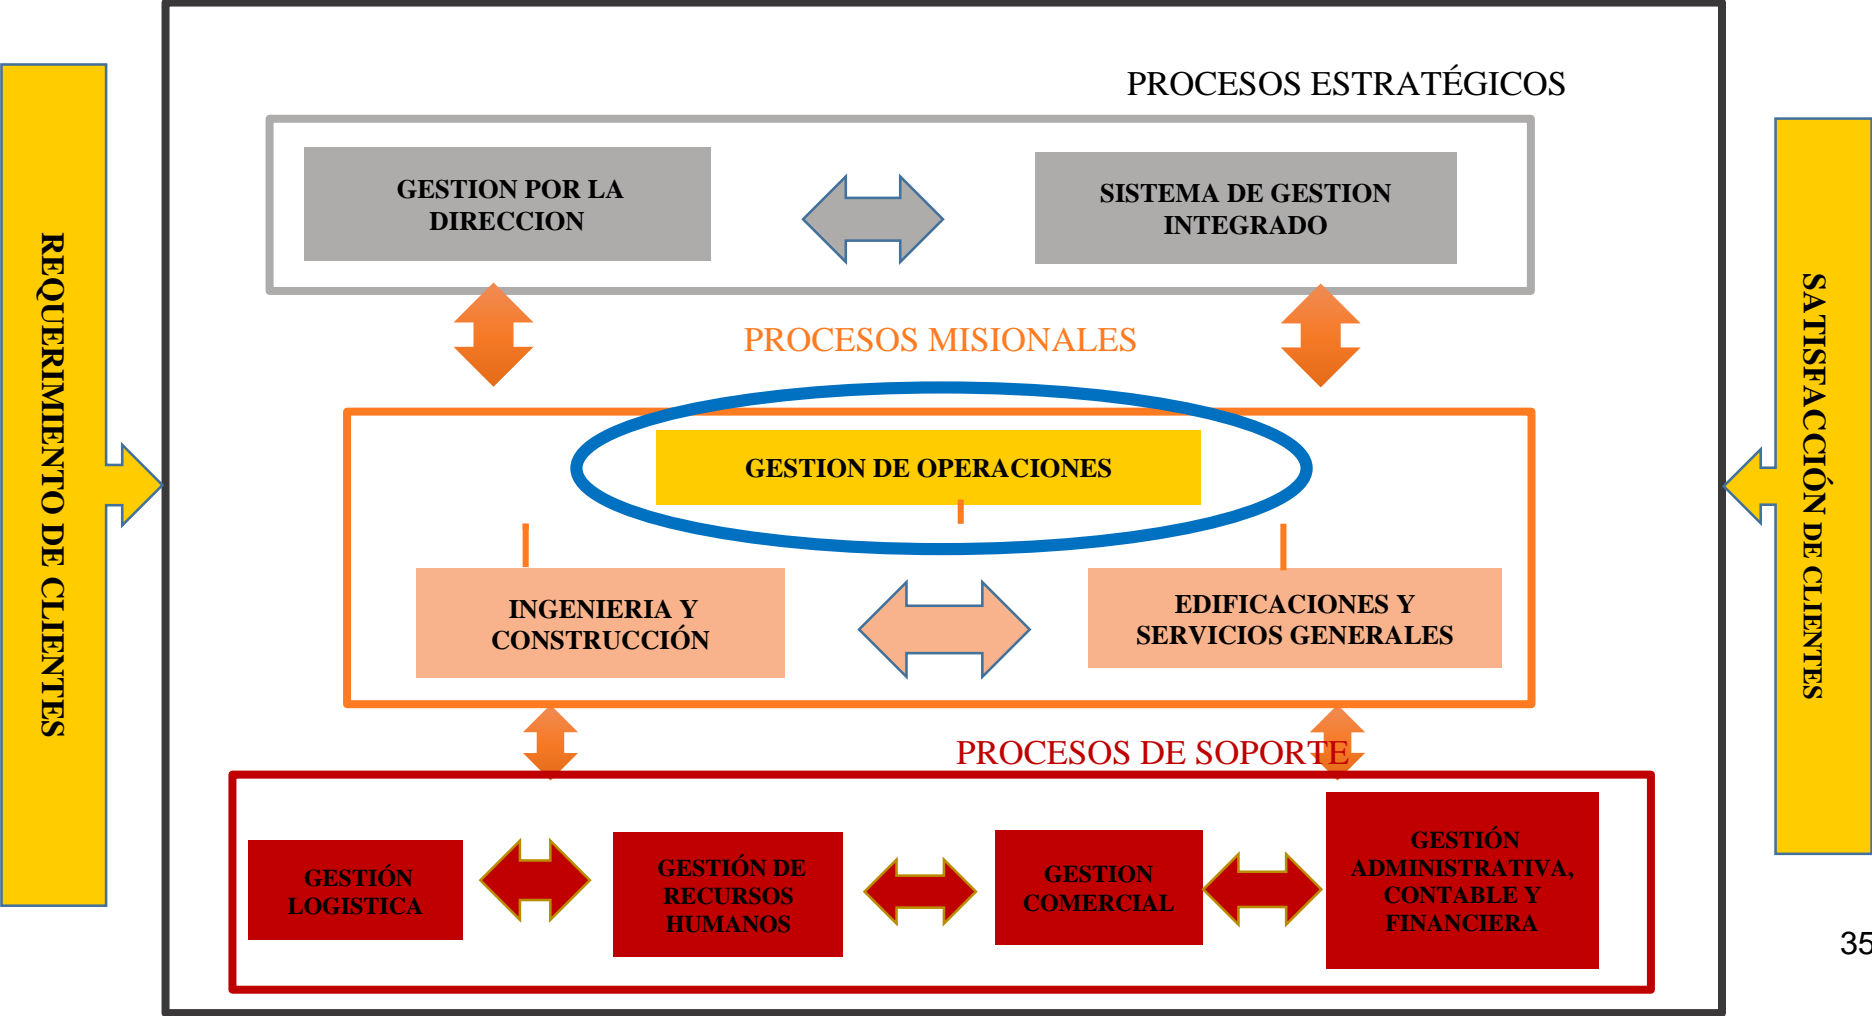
REQUERIMIENTO DE CLIENTES

PROCESOS ESTRATÉGICOS

GESTION POR LA DIRECCION

SISTEMA DE GESTION INTEGRADO

PROCESOS MISIONALES

GESTION DE OPERACIONES

INGENIERIA Y CONSTRUCCIÓN

EDIFICACIONES Y SERVICIOS GENERALES

PROCESOS DE SOPORTE

GESTIÓN LOGISTICA

GESTIÓN DE RECURSOS HUMANOS

GESTION COMERCIAL

GESTIÓN ADMINISTRATIVA, CONTABLE Y FINANCIERA

SATISFACCIÓN DE CLIENTES

35